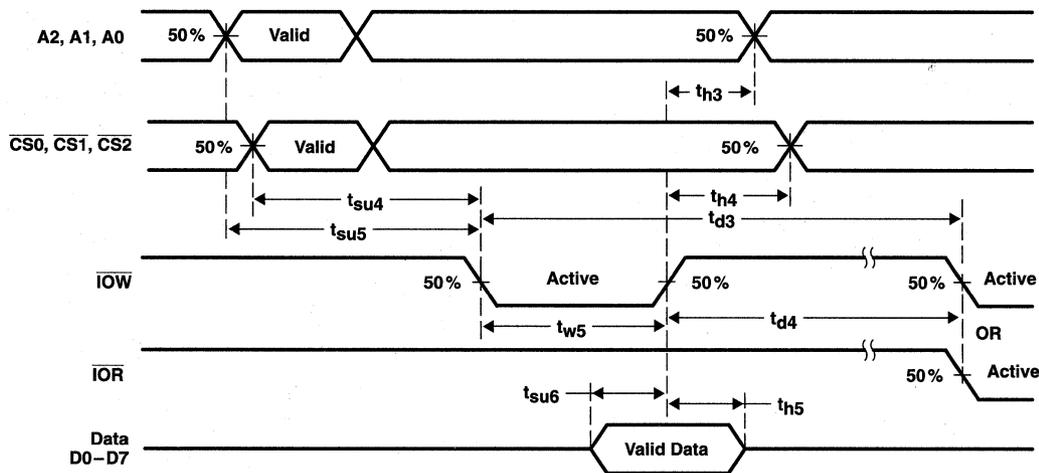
A2, A1, A0
50%
Valid
50%
$t_{h3}$
$\overline{CS0}$, $\overline{CS1}$, $\overline{CS2}$
50%
Valid
50%
$t_{su4}$
$t_{h4}$
$t_{su5}$
$t_{d3}$
$\overline{IOW}$
50%
Active
50%
50%
Active
$t_{w5}$
$t_{d4}$
OR
$\overline{IOR}$
50%
Active
$t_{su6}$
$t_{h5}$
Data D0–D7
Valid Data